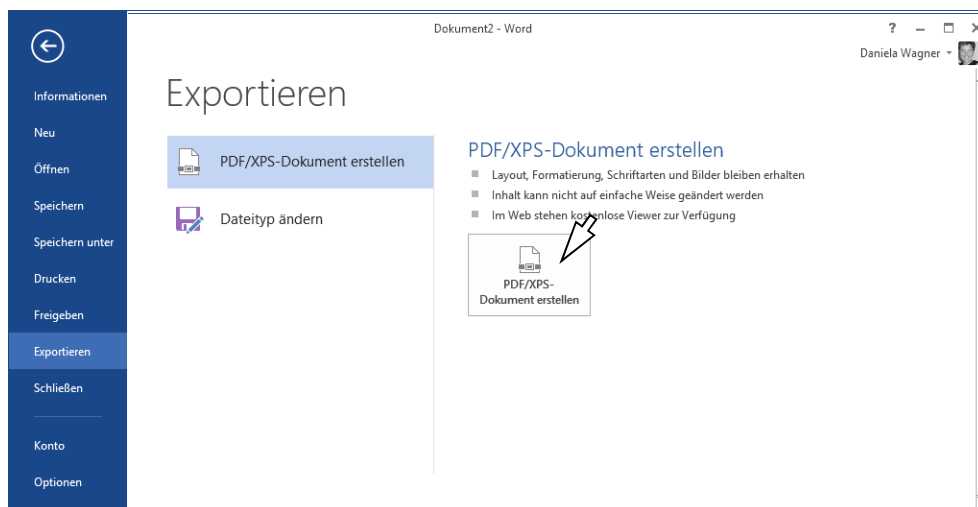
Dokument2 - Word

? – □ ×

Daniela Wagner

Informationen
Neu
Öffnen
Speichern
Speichern unter
Drucken
Freigeben
Exportieren
Schließen
Konto
Optionen

Exportieren

PDF/XPS-Dokument erstellen

Dateityp ändern

PDF/XPS-Dokument erstellen

- Layout, Formatierung, Schriftarten und Bilder bleiben erhalten
- Inhalt kann nicht auf einfache Weise geändert werden
- Im Web stehen kostenlose Viewer zur Verfügung

PDF/XPS-Dokument erstellen